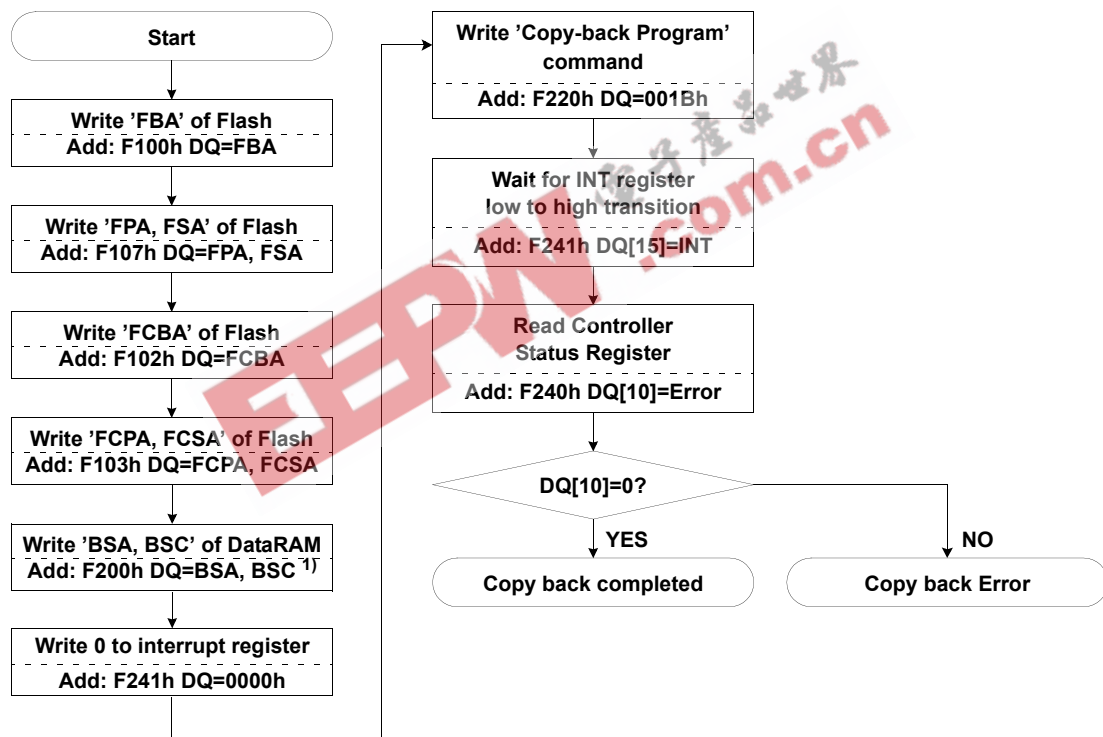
Start

Write 'FBA' of Flash
Add: F100h DQ=FBA

Write 'FPA, FSA' of Flash
Add: F107h DQ=FPA, FSA

Write 'FCBA' of Flash
Add: F102h DQ=FCBA

Write 'FCPA, FCSA' of Flash
Add: F103h DQ=FCPA, FCSA

Write 'BSA, BSC' of DataRAM
Add: F200h DQ=BSA, BSC $^{1)}$

Write 0 to interrupt register
Add: F241h DQ=0000h

Write 'Copy-back Program' command
Add: F220h DQ=001Bh

Wait for INT register low to high transition
Add: F241h DQ[15]=INT

Read Controller Status Register
Add: F240h DQ[10]=Error

DQ[10]=0?

YES

NO

Copy back completed

Copy back Error

EEPW 电子产品世界 .com.cn